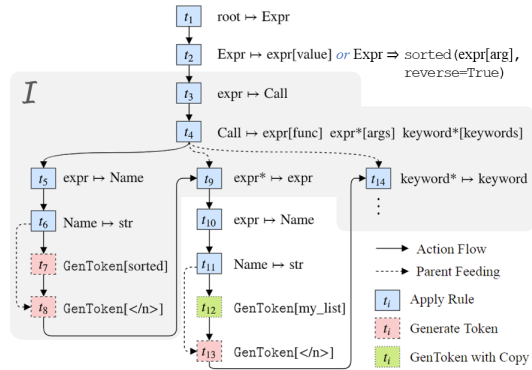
$t_1$ root $\mapsto$ Expr

$t_2$ Expr $\mapsto$ expr[value] *or* Expr $\Rightarrow$ sorted(expr[arg], reverse=True)

$I$

$t_3$ expr $\mapsto$ Call

$t_4$ Call $\mapsto$ expr[func] expr*[args] keyword*[keywords]

$t_5$ expr $\mapsto$ Name

$t_6$ Name $\mapsto$ str

$t_7$ GenToken[sorted]

$t_8$ GenToken[</n>]

$t_9$ expr* $\mapsto$ expr

$t_{10}$ expr $\mapsto$ Name

$t_{11}$ Name $\mapsto$ str

$t_{12}$ GenToken[my_list]

$t_{13}$ GenToken[</n>]

$t_{14}$ keyword* $\mapsto$ keyword

⋮

Action Flow

Parent Feeding

$t_i$ Apply Rule

$t_i$ Generate Token

$t_i$ GenToken with Copy